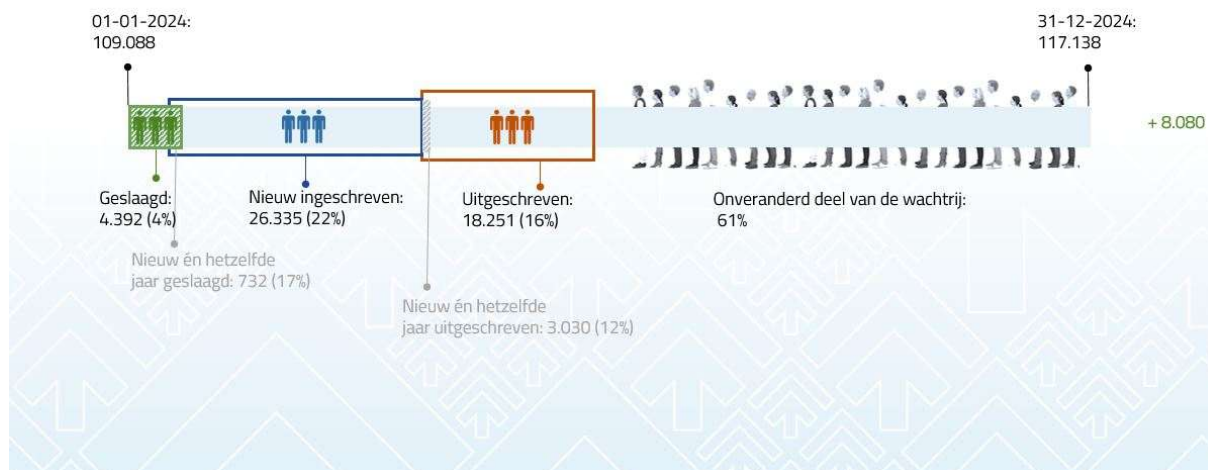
01-01-2024:
109.088

31-12-2024:
117.138

+ 8.080

Geslaagd:
4.392 (4%)

Nieuw ingeschreven:
26.335 (22%)

Uitgeschreven:
18.251 (16%)

Onveranderd deel van de wachtrij:
61%

Nieuw én hetzelfde
jaar geslaagd: 732 (17%)

Nieuw én hetzelfde
jaar uitgeschreven: 3.030 (12%)